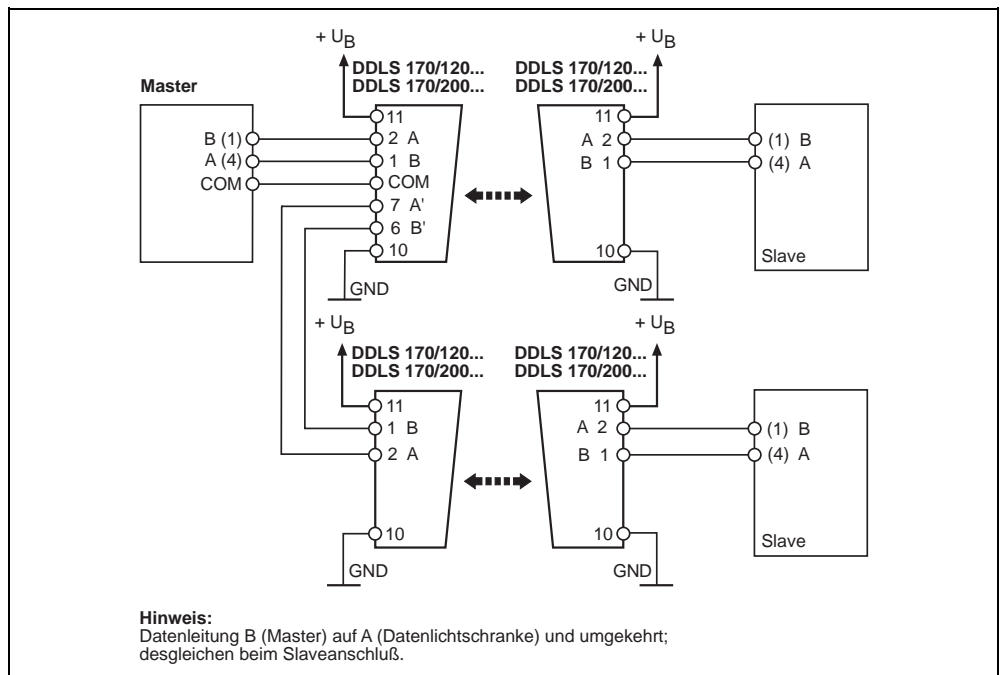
+ $U_B$
DDLS 170/120...
DDLS 170/200...

+ $U_B$
DDLS 170/120...
DDLS 170/200...

Master
B (1)
A (4)
COM

11
2 A
1 B
COM
7 A'
6 B'
10
GND

11
A 2
B 1
10
GND

(1) B
(4) A
Slave

+ $U_B$
DDLS 170/120...
DDLS 170/200...

+ $U_B$
DDLS 170/120...
DDLS 170/200...

11
1 B
2 A
10
GND

11
A 2
B 1
10
GND

(1) B
(4) A
Slave

Hinweis:
Datenleitung B (Master) auf A (Datenlichtschranke) und umgekehrt; desgleichen beim Slaveanschluß.